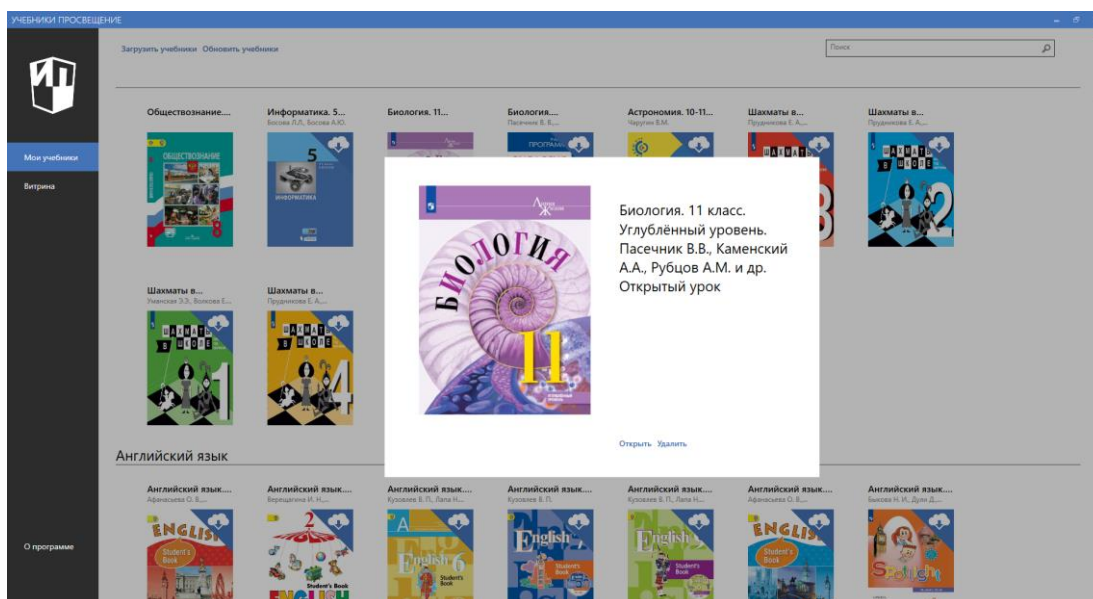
УЧЕБНИКИ ПРОСВЕЩЕНИЕ

Мои учебники
Витрина
О программе

Загрузить учебники Обновить учебники

Поиск

Обществознание....

Информатика. 5...
Босова Л.Л., Босова А.Ю.

Биология. 11...

Биология....
Пасечник В. В....

Астрономия. 10-11...
Чаругин В.М.

Шахматы в...
Прудникова Е. А....

Шахматы в...
Прудникова Е. А....

Шахматы в...
Уманская Э.Э., Волкова Е...

Шахматы в...
Прудникова Е. А....

Биология. 11 класс. Углублённый уровень. Пасечник В.В., Каменский А.А., Рубцов А.М. и др. Открытый урок

БИОЛОГИЯ
11

Открыть Удалить

Английский язык

Английский язык....
Афанасьева О. В....

Английский язык....
Верещагина И. Н....

Английский язык....
Кузовлев В. П., Лапа Н....

Английский язык....
Кузовлев В. П.

Английский язык....
Кузовлев В. П., Лапа Н....

Английский язык....
Афанасьева О. В....

Английский язык....
Быкова Н. И., Дули Д....